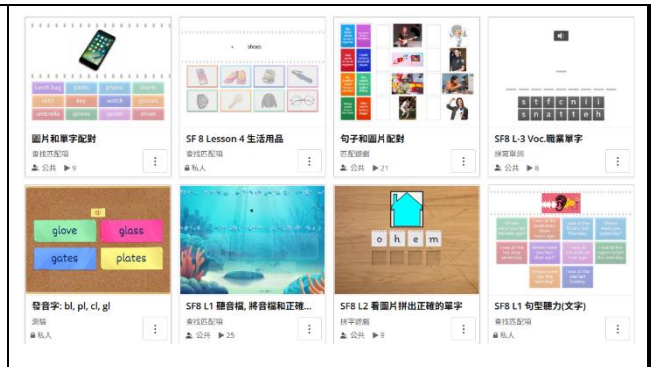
lunch bag | pants | phone | shorts
skirt | key | watch | glasses
umbrella | gloves | jacket | shoes

圖片和單字配對
查找匹配項
公共 ▶ 9

shoes

SF 8 Lesson 4 生活用品
查找匹配項
私人

句子和圖片配對
匹配遊戲
公共 ▶ 21

s t f c n i i
s n a t t e h

SF8 L-3 Voc.職業單字
拼寫單詞
公共 ▶ 8

glove | glass
gates | plates

發音字: bl, pl, cl, gl
測驗
私人

SF8 L1 聽音檔, 將音檔和正確...
查找匹配項
公共 ▶ 25

o h e m

SF8 L2 看圖片拼出正確的單字
拼字遊戲
公共 ▶ 9

SF8 L1 句型聽力(文字)
查找匹配項
私人